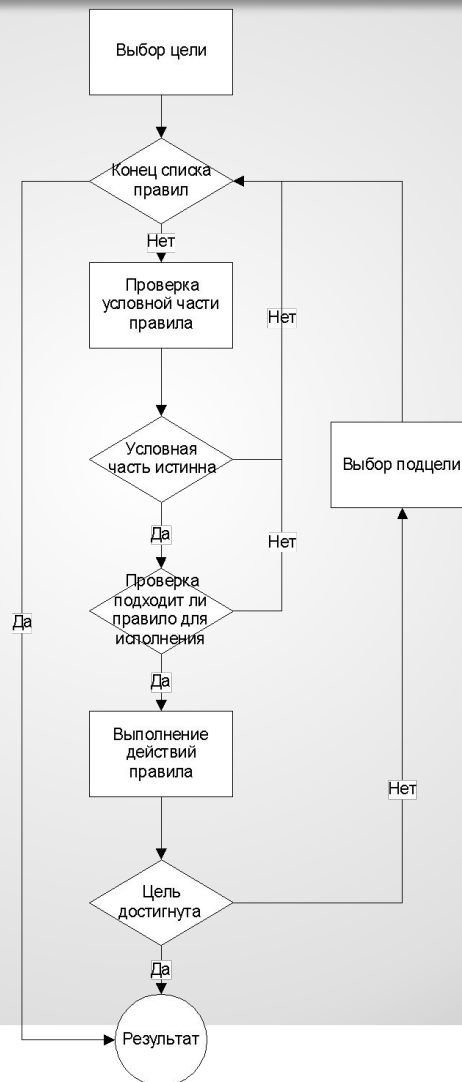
Выбор цели

Конец списка правил

Нет

Проверка условной части правила

Нет

Условная часть истинна

Выбор подцели

Да

Нет

Проверка подходит ли правило для исполнения

Да

Да

Выполнение действий правила

Нет

Цель достигнута

Да

Результат